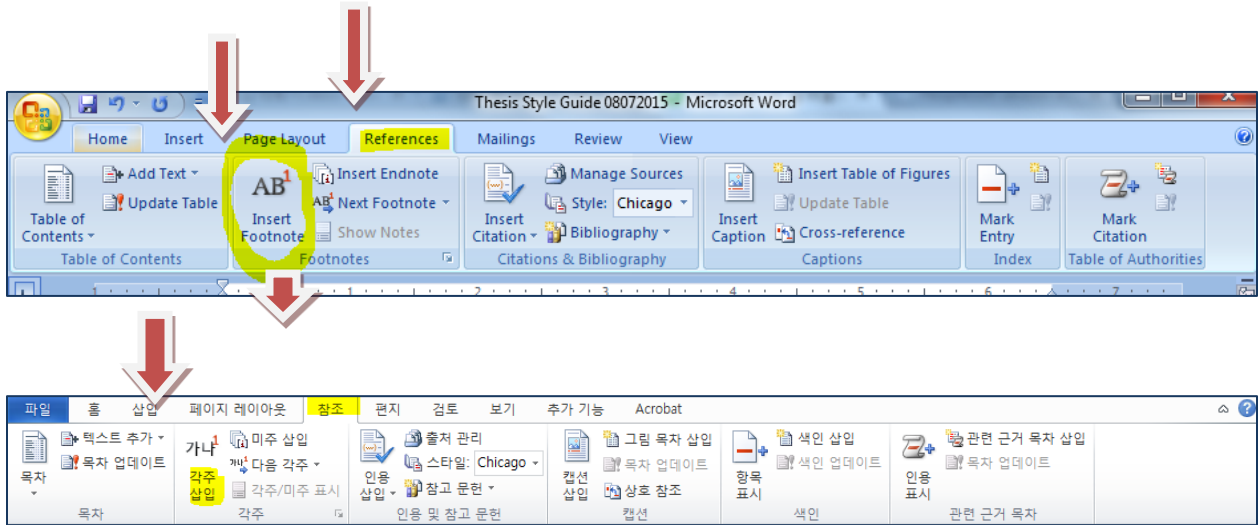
Thesis Style Guide 08072015 - Microsoft Word

Home Insert Page Layout References Mailings Review View

Table of Contents
Add Text
Update Table
Table of Contents

AB$^1$
Insert Footnote
Insert Endnote
AB$^1$ Next Footnote
Show Notes
Footnotes

Insert Citation
Manage Sources
Style: Chicago
Bibliography
Citations & Bibliography

Insert Caption
Insert Table of Figures
Update Table
Cross-reference
Captions

Mark Entry
Index

Mark Citation
Table of Authorities

1 2 3 4 5 6 7

파일 홈 삽입 페이지 레이아웃 참조 편지 검토 보기 추가 기능 Acrobat

목차
텍스트 추가
목차 업데이트
목차

가나$^1$
각주 삽입
미주 삽입
다음 각주
각주/미주 표시
각주

인용 삽입
출처 관리
스타일: Chicago
참고 문헌
인용 및 참고 문헌

캡션 삽입
그림 목차 삽입
목차 업데이트
상호 참조
캡션

항목 표시
색인 삽입
색인 업데이트
색인

인용 표시
관련 근거 목차 삽입
목차 업데이트
관련 근거 목차